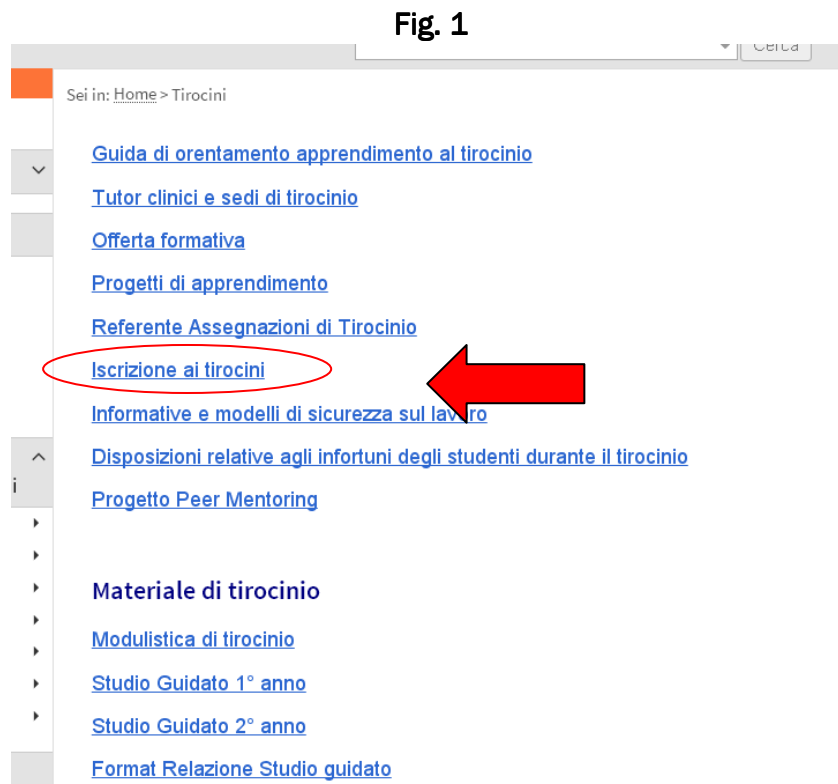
Fig. 1

Cerca

Sei in: Home > Tirocini

Guida di orentamento apprendimento al tirocinio

Tutor clinici e sedi di tirocinio

Offerta formativa

Progetti di apprendimento

Referente Assegnazioni di Tirocinio

Iscrizione ai tirocini

Informative e modelli di sicurezza sul lavoro

Disposizioni relative agli infortuni degli studenti durante il tirocinio

Progetto Peer Mentoring

i

Materiale di tirocinio

Modulistica di tirocinio

Studio Guidato 1° anno

Studio Guidato 2° anno

Format Relazione Studio guidato